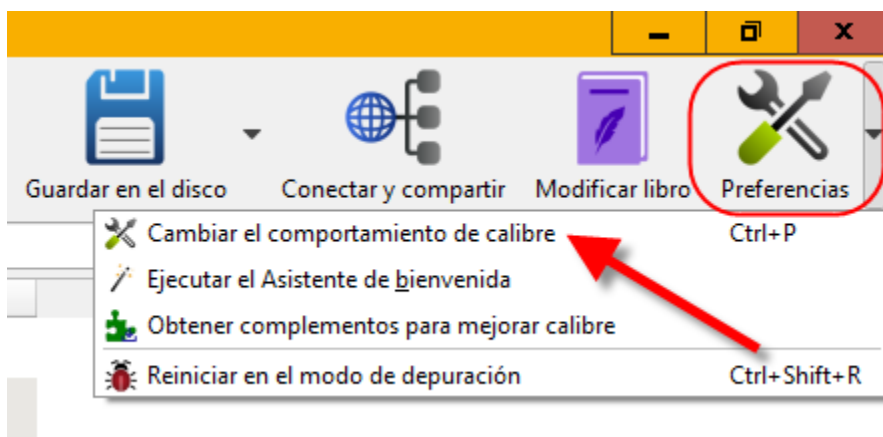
Guardar en el disco

Conectar y compartir

Modificar libro

Preferencias

Cambiar el comportamiento de calibre Ctrl+P

Ejecutar el Asistente de bienvenida

Obtener complementos para mejorar calibre

Reiniciar en el modo de depuración Ctrl+Shift+R